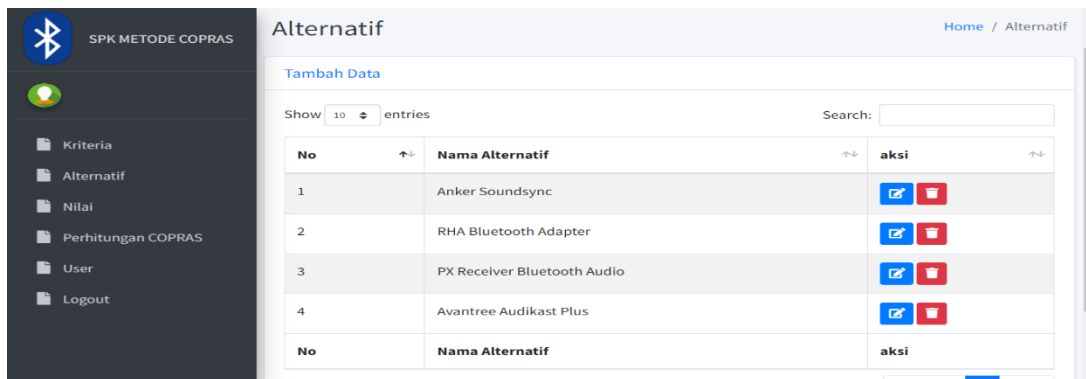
SPK METODE COPRAS

Kriteria
Alternatif
Nilai
Perhitungan COPRAS
User
Logout

Alternatif

Home / Alternatif

Tambah Data

Show 10 entries

Search:

| No | Nama Alternatif | aksi |
|---|---|---|
| 1 | Anker Soundsync | |
| 2 | RHA Bluetooth Adapter | |
| 3 | PX Receiver Bluetooth Audio | |
| 4 | Avantree Audikast Plus | |
| No | Nama Alternatif | aksi |